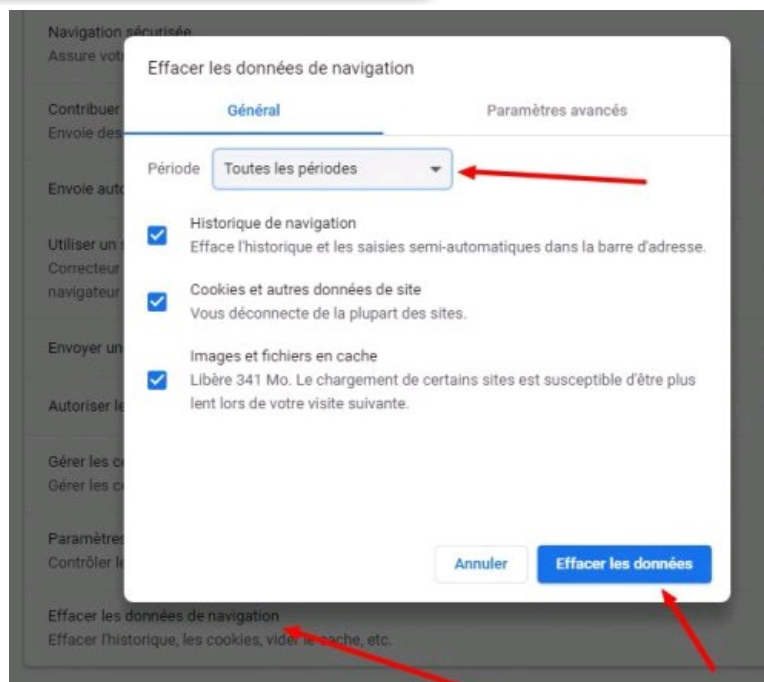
Navigation sécurisée
Assure vot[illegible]

Contribuer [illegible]
Envoie des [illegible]

Envoie aut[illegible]

Utiliser un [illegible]
Correcteur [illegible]
navigateur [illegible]

Envoyer un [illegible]

Autoriser le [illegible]

Gérer les c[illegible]
Gérer les c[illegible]

Paramètres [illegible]
Contrôler l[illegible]

Effacer les données de navigation

Général
Paramètres avancés

Période
Toutes les périodes

Historique de navigation
Efface l'historique et les saisies semi-automatiques dans la barre d'adresse.

Cookies et autres données de site
Vous déconnecte de la plupart des sites.

Images et fichiers en cache
Libère 341 Mo. Le chargement de certains sites est susceptible d'être plus lent lors de votre visite suivante.

Annuler
Effacer les données

Effacer les données de navigation
Effacer l'historique, les cookies, vider le cache, etc.